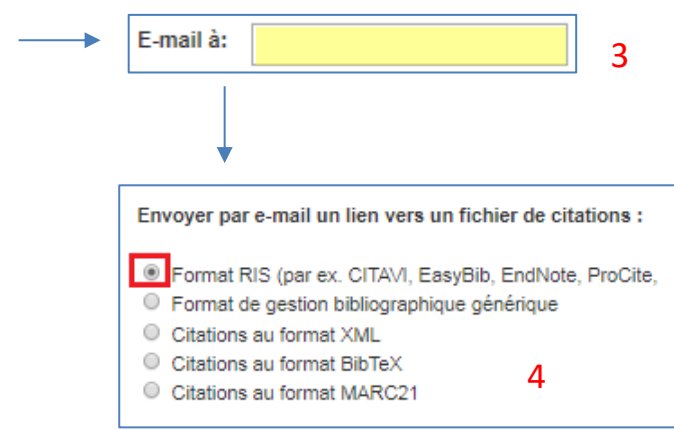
E-mail à:

3

Envoyer par e-mail un lien vers un fichier de citations :

Format RIS (par ex. CITAVI, EasyBib, EndNote, ProCite,
Format de gestion bibliographique générique
Citations au format XML
Citations au format BibTeX
Citations au format MARC21

4